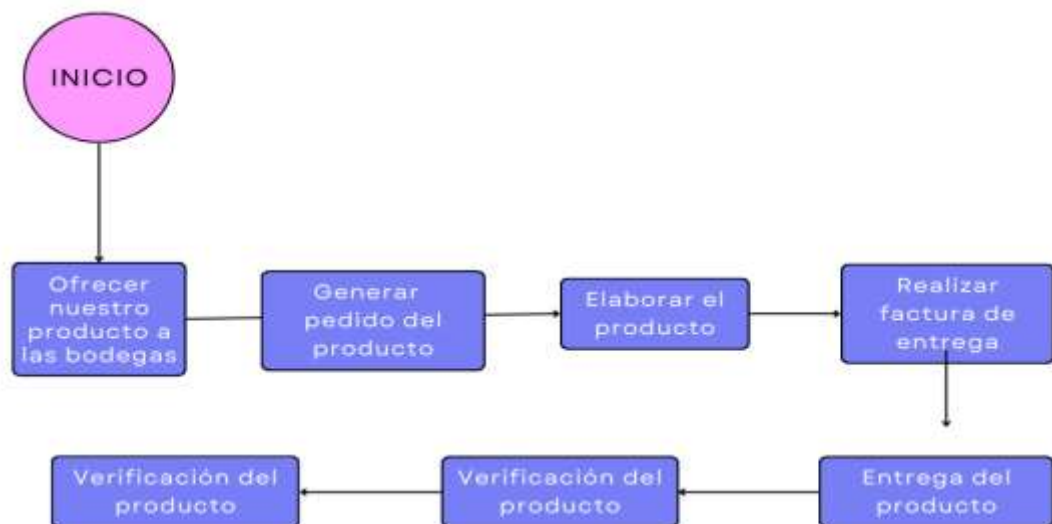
INICIO

Ofrecer nuestro producto a las bodegas

Generar pedido del producto

Elaborar el producto

Realizar factura de entrega

Entrega del producto

Verificación del producto

Verificación del producto